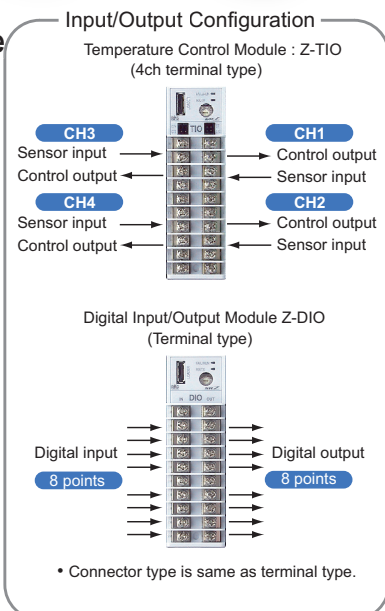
Input/Output Configuration

Temperature Control Module : Z-TIO (4ch terminal type)

TIO

CH3
Sensor input
Control output

CH1
Control output
Sensor input

CH4
Sensor input
Control output

CH2
Control output
Sensor input

Digital Input/Output Module Z-DIO (Terminal type)

DIO

Digital input
8 points

Digital output
8 points

• Connector type is same as terminal type.